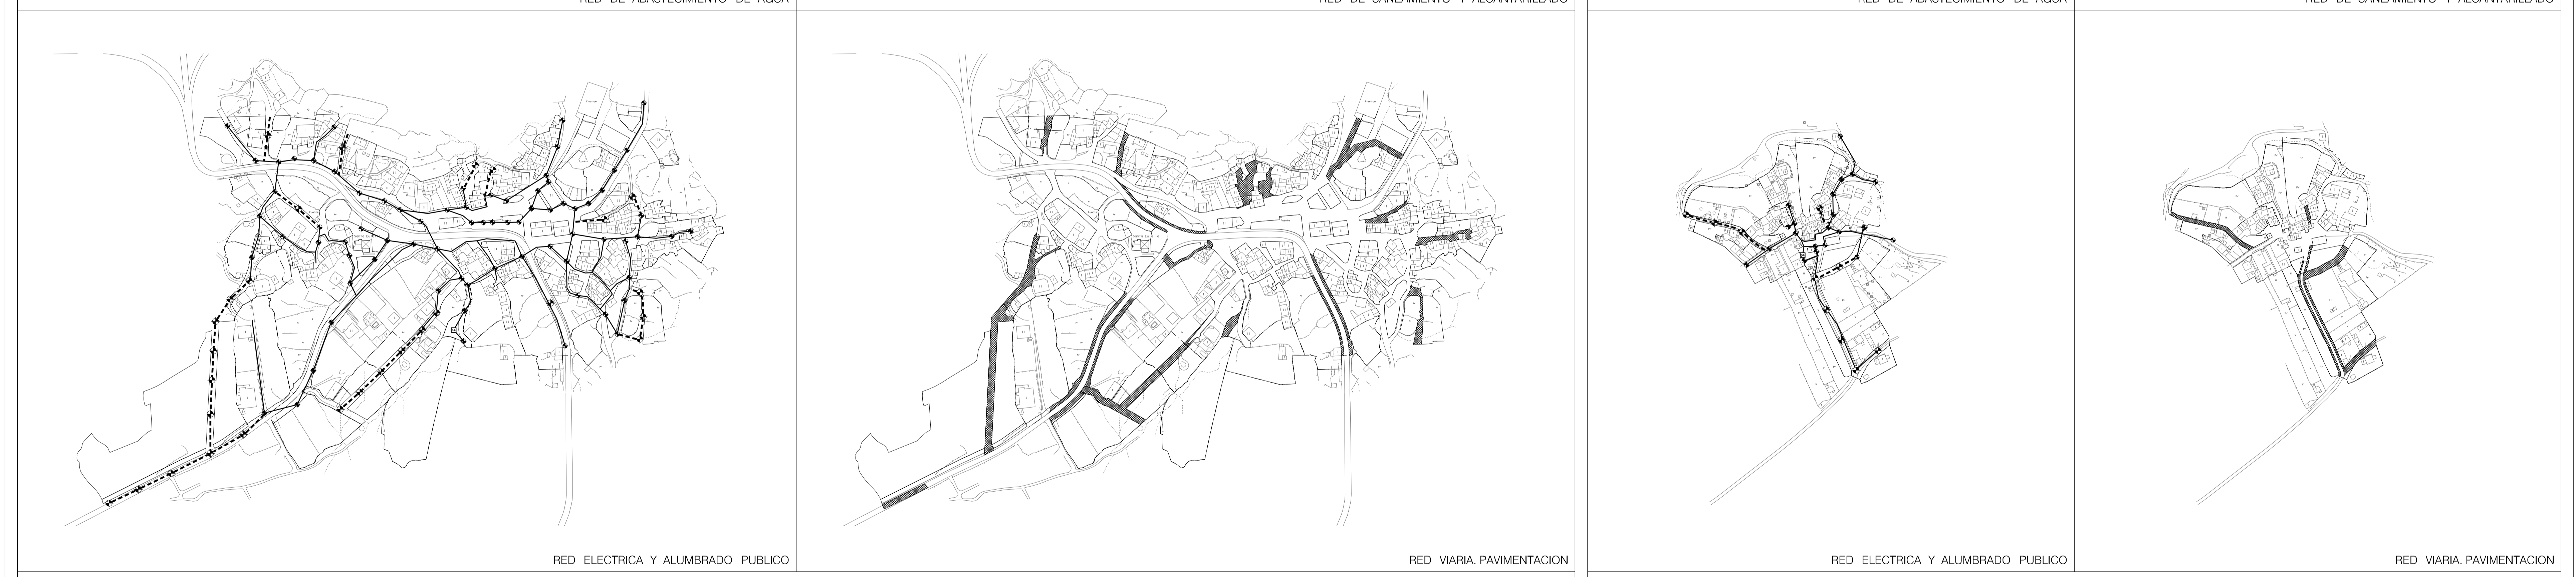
RED DE ABASTECIMIENTO DE AGUA

RED DE SANEAMIENTO Y ALCANTARILLADO

RED DE ABASTECIMIENTO DE AGUA

RED DE SANEAMIENTO Y ALCANTARILLADO

RED ELECTRICA Y ALUMBRADO PUBLICO

RED VIARIA. PAVIMENTACION

RED ELECTRICA Y ALUMBRADO PUBLICO

RED VIARIA. PAVIMENTACION